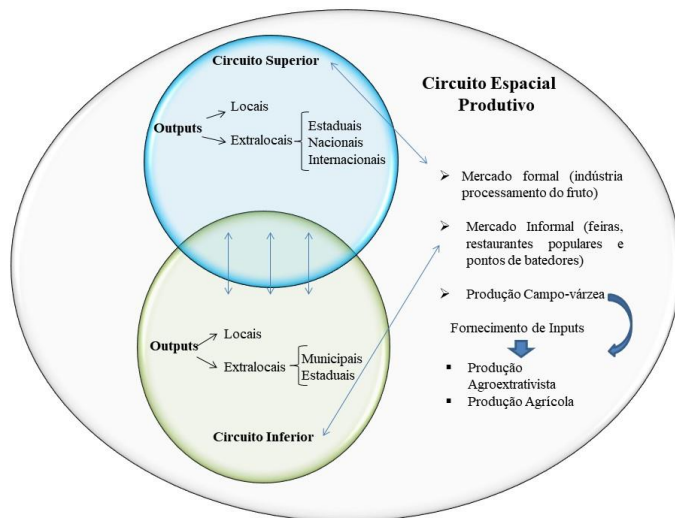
Circuito Superior

Outputs
Locais
Extralocais
Estaduais
Nacionais
Internacionais

Circuito Espacial Produtivo

➢ Mercado formal (indústria processamento do fruto)

➢ Mercado Informal (feiras, restaurantes populares e pontos de batedores)

➢ Produção Campo-várzea

Fornecimento de Inputs

▪ Produção Agroextrativista
▪ Produção Agrícola

Outputs
Locais
Extralocais
Municipais
Estaduais

Circuito Inferior